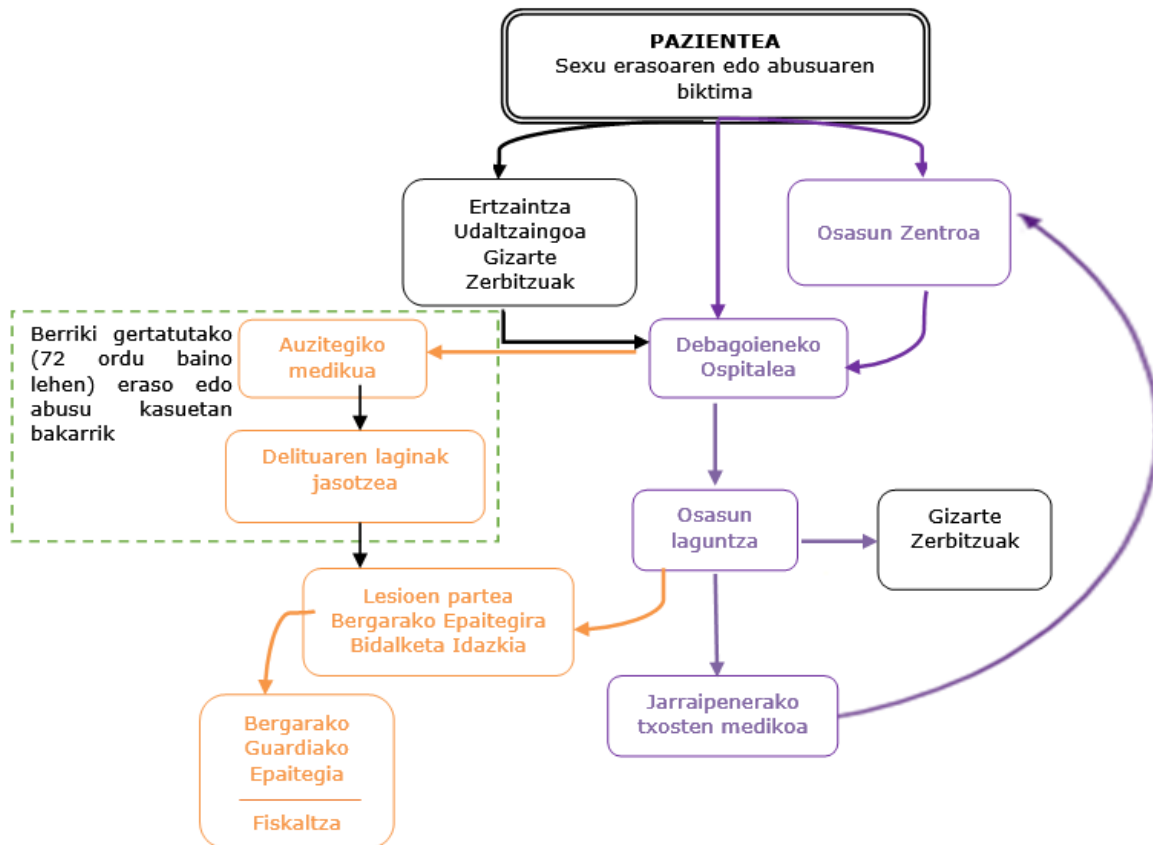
PAZIENTEA
Sexu erasoaren edo abusuaren biktima

Ertzaintza
Udaltzaingoa
Gizarte Zerbitzuak

Osasun Zentroa

Berriki gertatutako (72 ordu baino lehen) eraso edo abusu kasuetan bakarrik

Auzitegiko medikua

Debagoieneko Ospitalea

Delituaren laginak jasotzea

Osasun laguntza

Gizarte Zerbitzuak

Lesioen partea
Bergarako Epaitegira
Bidalketa Idazkia

Jarraipenerako txosten medikoa

Bergarako Guardiako Epaitegia

Fiskaltza